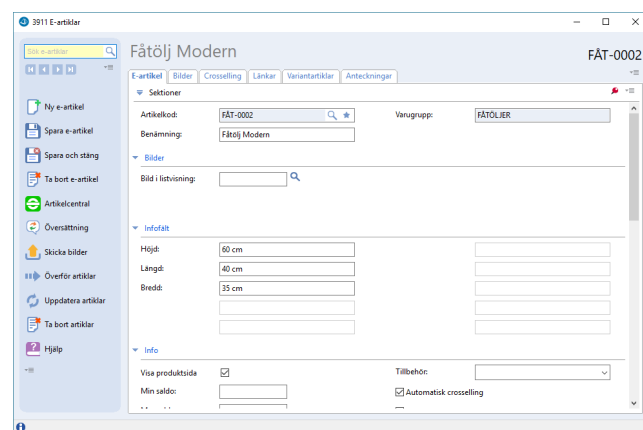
3911 E-artiklar

Sök e-artiklar

Ny e-artikel
Spara e-artikel
Spara och stäng
Ta bort e-artikel
Artikelcentral
Översättning
Skicka bilder
Överför artiklar
Uppdatera artiklar
Ta bort artiklar
Hjälp

Fåtölj Modern

FÅT-0002

E-artikel | Bilder | Crosselling | Länkar | Variantartiklar | Anteckningar

Sektioner

Artikelkod: FÅT-0002
Varugrupp: FÅTÖLJER
Benämning: Fåtölj Modern

Bilder

Bild i listvisning:

Infofält

Höjd: 60 cm
Längd: 40 cm
Bredd: 35 cm

Info

Visa produktsida
Tillbehör:
Min saldo:
Automatisk crosselling